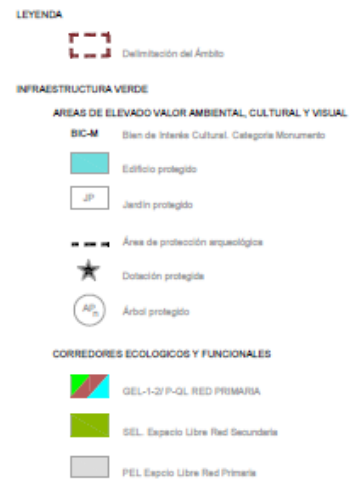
LEYENDA

Delimitación del Ámbito

INFRAESTRUCTURA VERDE

AREAS DE ELEVADO VALOR AMBIENTAL, CULTURAL Y VISUAL

BIC-M Bien de Interés Cultural. Categoría Monumento

Edificio protegido

JP Jardín protegido

Área de protección arqueológica

Dotación protegida

$AP_n$ Árbol protegido

CORREDORES ECOLOGICOS Y FUNCIONALES

GEL-1-2/ P-QL RED PRIMARIA

SEL. Espacio Libre Red Secundaria

PEL Espcio Libre Red Primaria